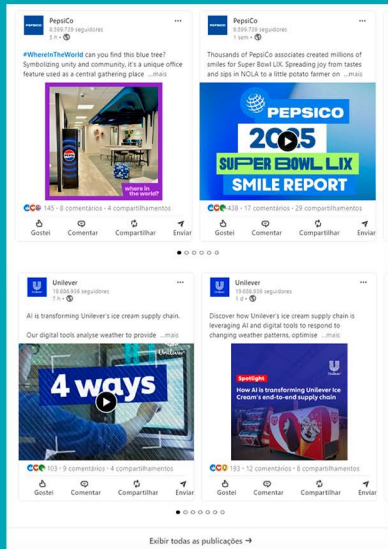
PepsiCo
8.899.739 seguidores
3 h •

#WhereInTheWorld can you find this blue tree? Symbolizing unity and community, it's a unique office feature used as a central gathering place ...mais

where in the world?

145 • 8 comentários • 4 compartilhamentos

Gostei Comentar Compartilhar Enviar

PepsiCo
8.899.739 seguidores
1 sem •

Thousands of PepsiCo associates created millions of smiles for Super Bowl LIX. Spreading joy from tastes and sips in NOLA to a little potato farmer on ...mais

PEPSICO
2025
SUPER BOWL LIX
SMILE REPORT

438 • 17 comentários • 29 compartilhamentos

Gostei Comentar Compartilhar Enviar

Unilever
19.606.956 seguidores
7 h •

AI is transforming Unilever's ice cream supply chain.

Our digital tools analyse weather to provide ...mais

4 ways

103 • 9 comentários • 4 compartilhamentos

Gostei Comentar Compartilhar Enviar

Unilever
19.606.956 seguidores
1 d •

Discover how Unilever's ice cream supply chain is leveraging AI and digital tools to respond to changing weather patterns, optimise ...mais

Spotlight
How AI is transforming Unilever Ice Cream's end-to-end supply chain

193 • 12 comentários • 8 compartilhamentos

Gostei Comentar Compartilhar Enviar

Exibir todas as publicações →